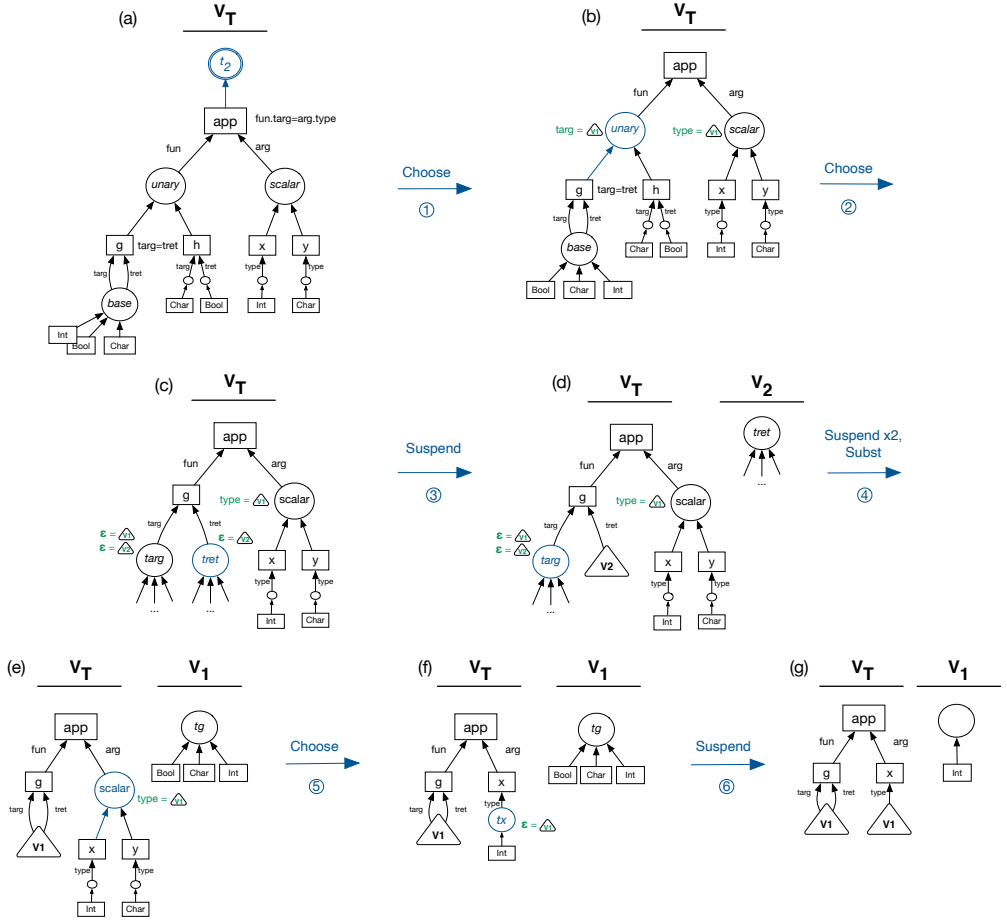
(a) $V_T$

$t_2$

app fun.targ=arg.type

fun arg

unary scalar

g targ=tret h x y

targ tret targ tret type type

base Char Bool Int Char

Int Bool Char

Choose ①

(b) $V_T$

app

fun arg

targ = V1 unary type = V1 scalar

g targ=tret h x y

targ tret targ tret type type

base Char Bool Int Char

Bool Char Int

Choose ②

(c) $V_T$

app

fun arg

g type = V1 scalar

targ tret

ε = V1 ε = V2 ε = V2

targ tret x y

... ... type type

Int Char

Suspend ③

(d) $V_T$ $V_2$

app tret

fun arg ...

g type = V1 scalar

targ tret

ε = V1 ε = V2

targ V2 x y

... type type

Int Char

Suspend x2, Subst ④

(e) $V_T$ $V_1$

app tg

fun arg Bool Char Int

g scalar type = V1

targ tret

V1 x y

type type

Int Char

Choose ⑤

(f) $V_T$ $V_1$

app tg

fun arg Bool Char Int

g x

targ tret type

V1 tx ε = V1

Int

Suspend ⑥

(g) $V_T$ $V_1$

app

fun arg

g x Int

targ tret type

V1 V1